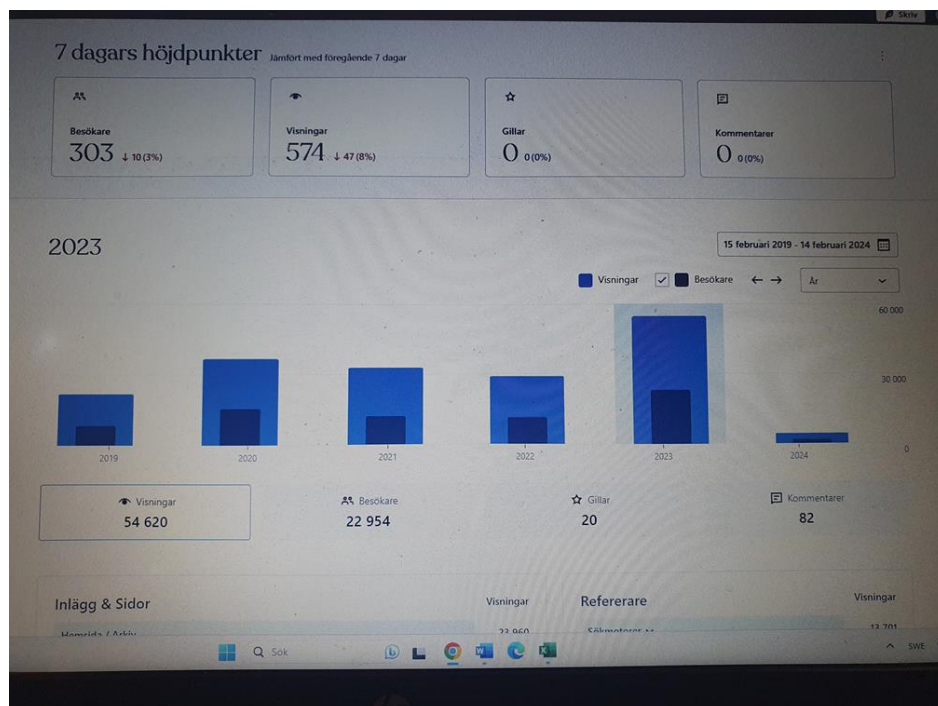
Skriv

7 dagars höjdpunkter Jämfört med föregående 7 dagar

Besökare
303 ↓ 10 (3%)

Visningar
574 ↓ 47 (8%)

Gillar
0 0 (0%)

Kommentarer
0 0 (0%)

2023

15 februari 2019 - 14 februari 2024

Visningar Besökare ← → År

60 000
30 000
0

2019 2020 2021 2022 2023 2024

Visningar
54 620

Besökare
22 954

Gillar
20

Kommentarer
82

Inlägg & Sidor

Visningar

Refererare

Visningar

Hemsida / Arkiv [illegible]

23 960

Sökmotorer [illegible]

13 701

Sök

SWE